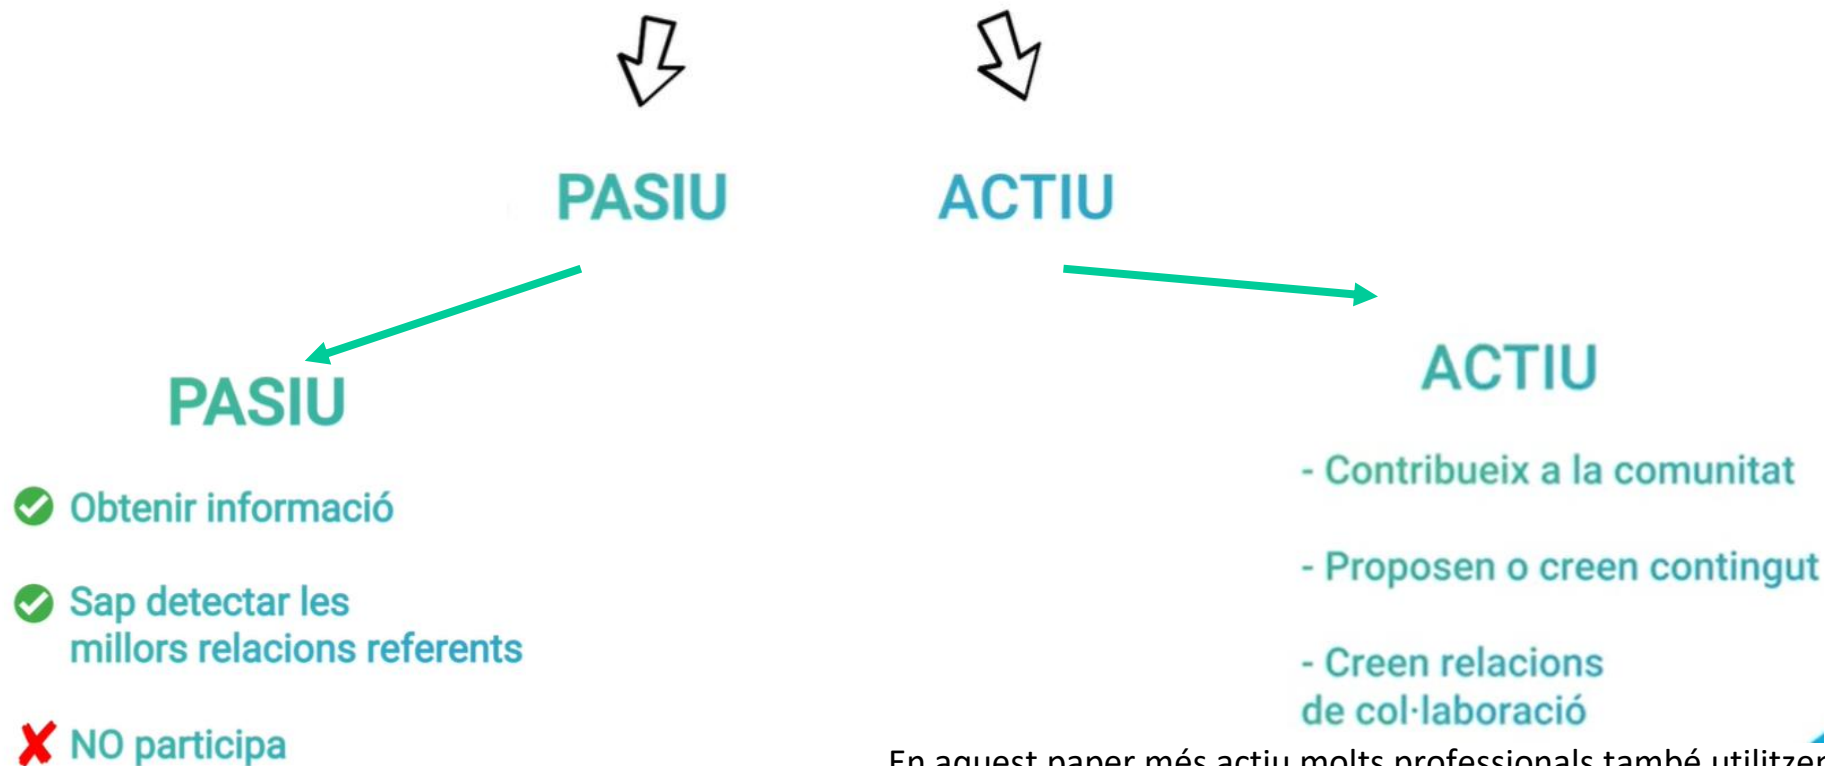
PASIU

ACTIU

PASIU

Obtenir informació

Sap detectar les millors relacions referents

NO participa

ACTIU

- Contribueix a la comunitat

- Proposen o creen contingut

- Creen relacions de col·laboració

En aquest paper més actiu molts professionals també utilitzen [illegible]